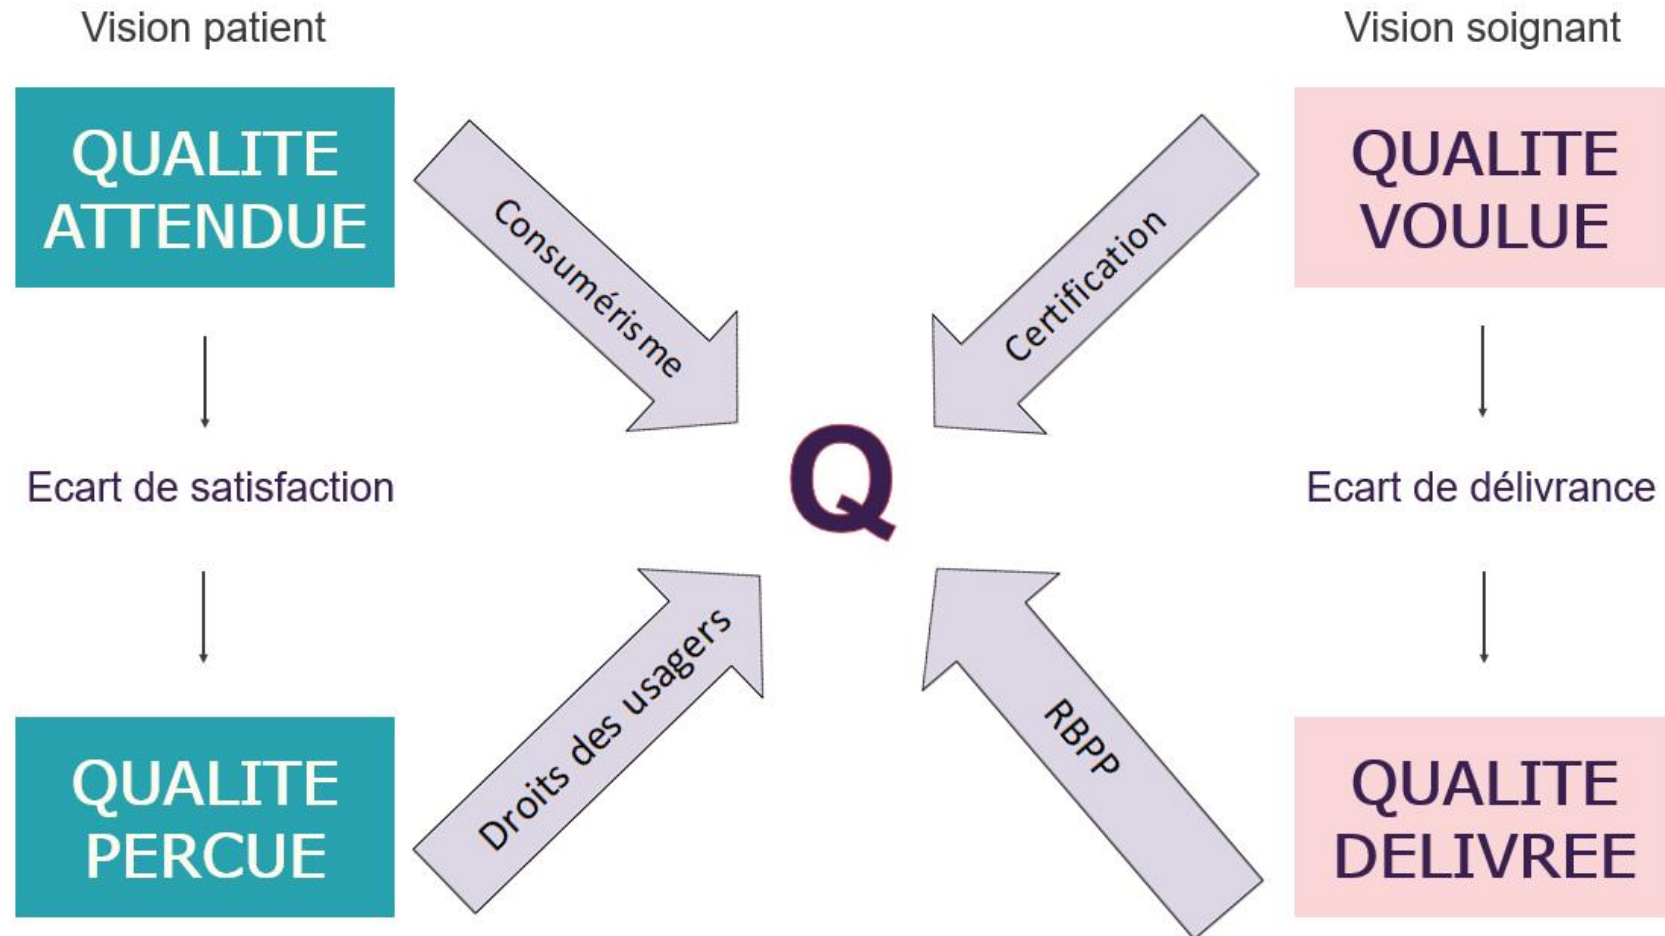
Vision patient

Vision soignant

QUALITE ATTENDUE

Consumérisme

Certification

QUALITE VOULUE

Ecart de satisfaction

Q

Ecart de délivrance

Droits des usagers

RBPP

QUALITE PERCUE

QUALITE DELIVREE